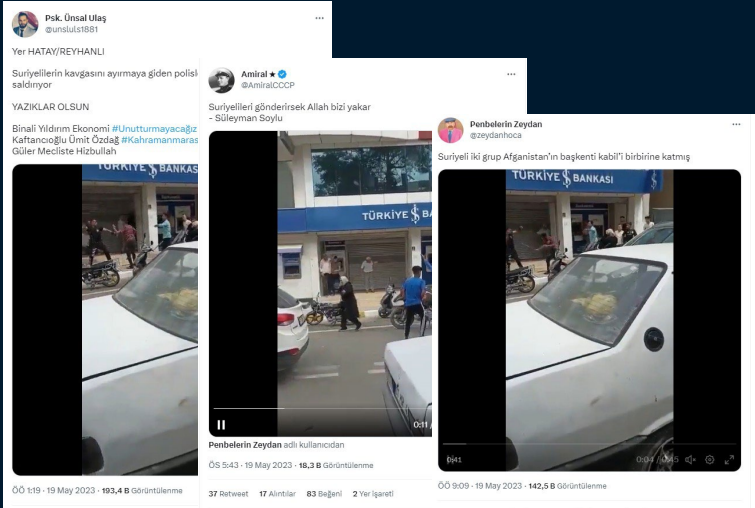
Psk. Ünsal Ulaş
@unsluls1881

Yer HATAY/REYHANLI

Suriyelilerin kavgasını ayırmaya giden polisl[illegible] saldırıyor

YAZIKLAR OLSUN

Binali Yıldırım Ekonomi #Unutturmayacağız Kaftancıoğlu Ümit Özdağ #Kahramanmaras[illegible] Güler Mecliste Hizbullah

TÜRKİYE BANKASI

ÖÖ 1:19 · 19 May 2023 · 193,4 B Görüntülenme

Amiral ★
@AmiralCCCP

Suriyelileri gönderirsek Allah bizi yakar
- Süleyman Soylu

TÜRKİYE BANKASI

0:1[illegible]

Penbelerin Zeydan adlı kullanıcıdan

ÖS 5:43 · 19 May 2023 · 18,3 B Görüntülenme

37 Retweet 17 Alıntılar 83 Beğeni 2 Yer İşareti

Penbelerin Zeydan
@zeydanhoca

Suriyeli iki grup Afganistan'ın başkenti kabil'i birbirine katmış

TÜRKİYE BANKASI

0:04 / 0:45

ÖÖ 9:09 · 19 May 2023 · 142,5 B Görüntülenme